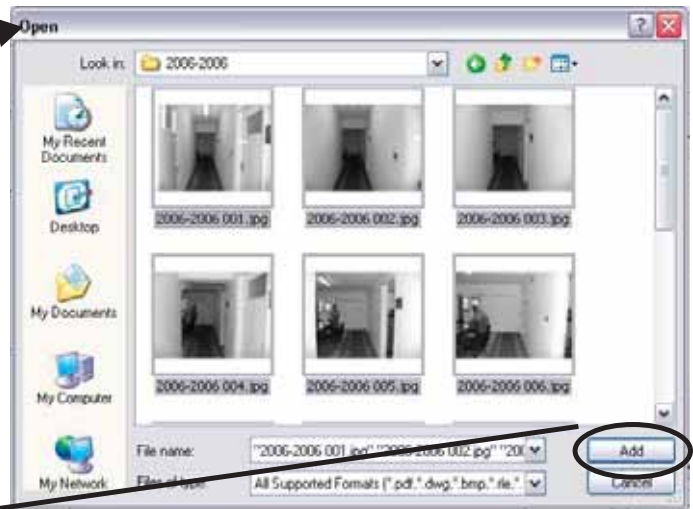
Open

Look in: 2006-2006

My Recent Documents

Desktop

My Documents

My Computer

My Network

2006-2006 001.jpg

2006-2006 002.jpg

2006-2006 003.jpg

2006-2006 004.jpg

2006-2006 005.jpg

2006-2006 006.jpg

File name: "2006-2006 001.jpg" "2006-2006 002.jpg" "20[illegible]

Files of type: All Supported Formats (*.pdf,*.dwg,*.bmp,*.rle,*

Add

Cancel